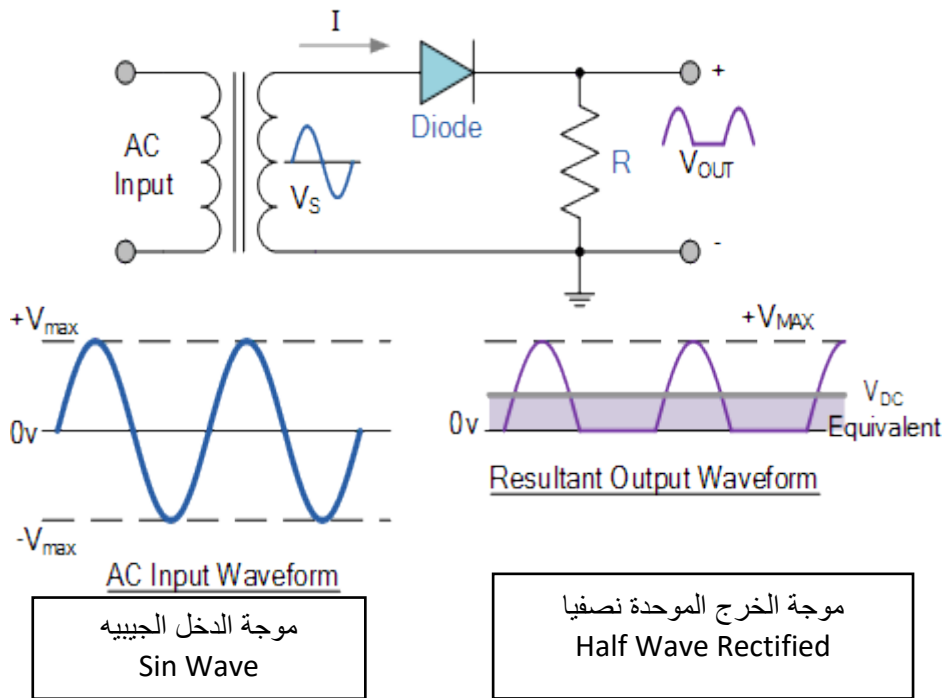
I

AC Input

$V_S$

Diode

R

+

$V_{OUT}$

-

$+V_{max}$

0v

$-V_{max}$

AC Input Waveform

$+V_{MAX}$

$V_{DC}$ Equivalent

0v

Resultant Output Waveform

موجة الدخل الجيبيه
Sin Wave

موجة الخرج الموحدة نصفيا
Half Wave Rectified